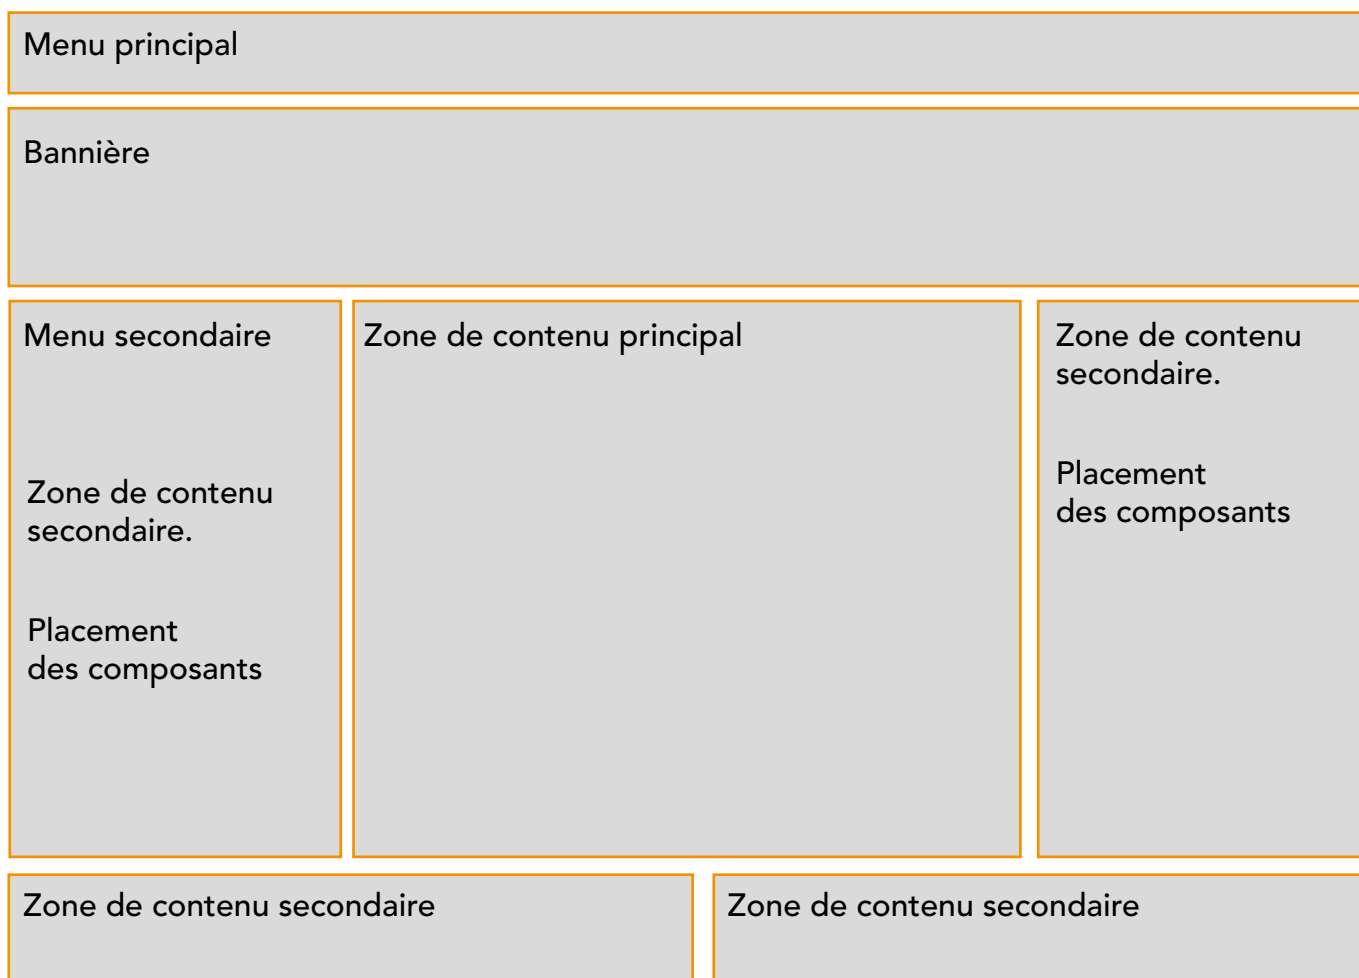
Menu principal

Bannière

Menu secondaire

Zone de contenu secondaire.

Placement des composants

Zone de contenu principal

Zone de contenu secondaire.

Placement des composants

Zone de contenu secondaire

Zone de contenu secondaire